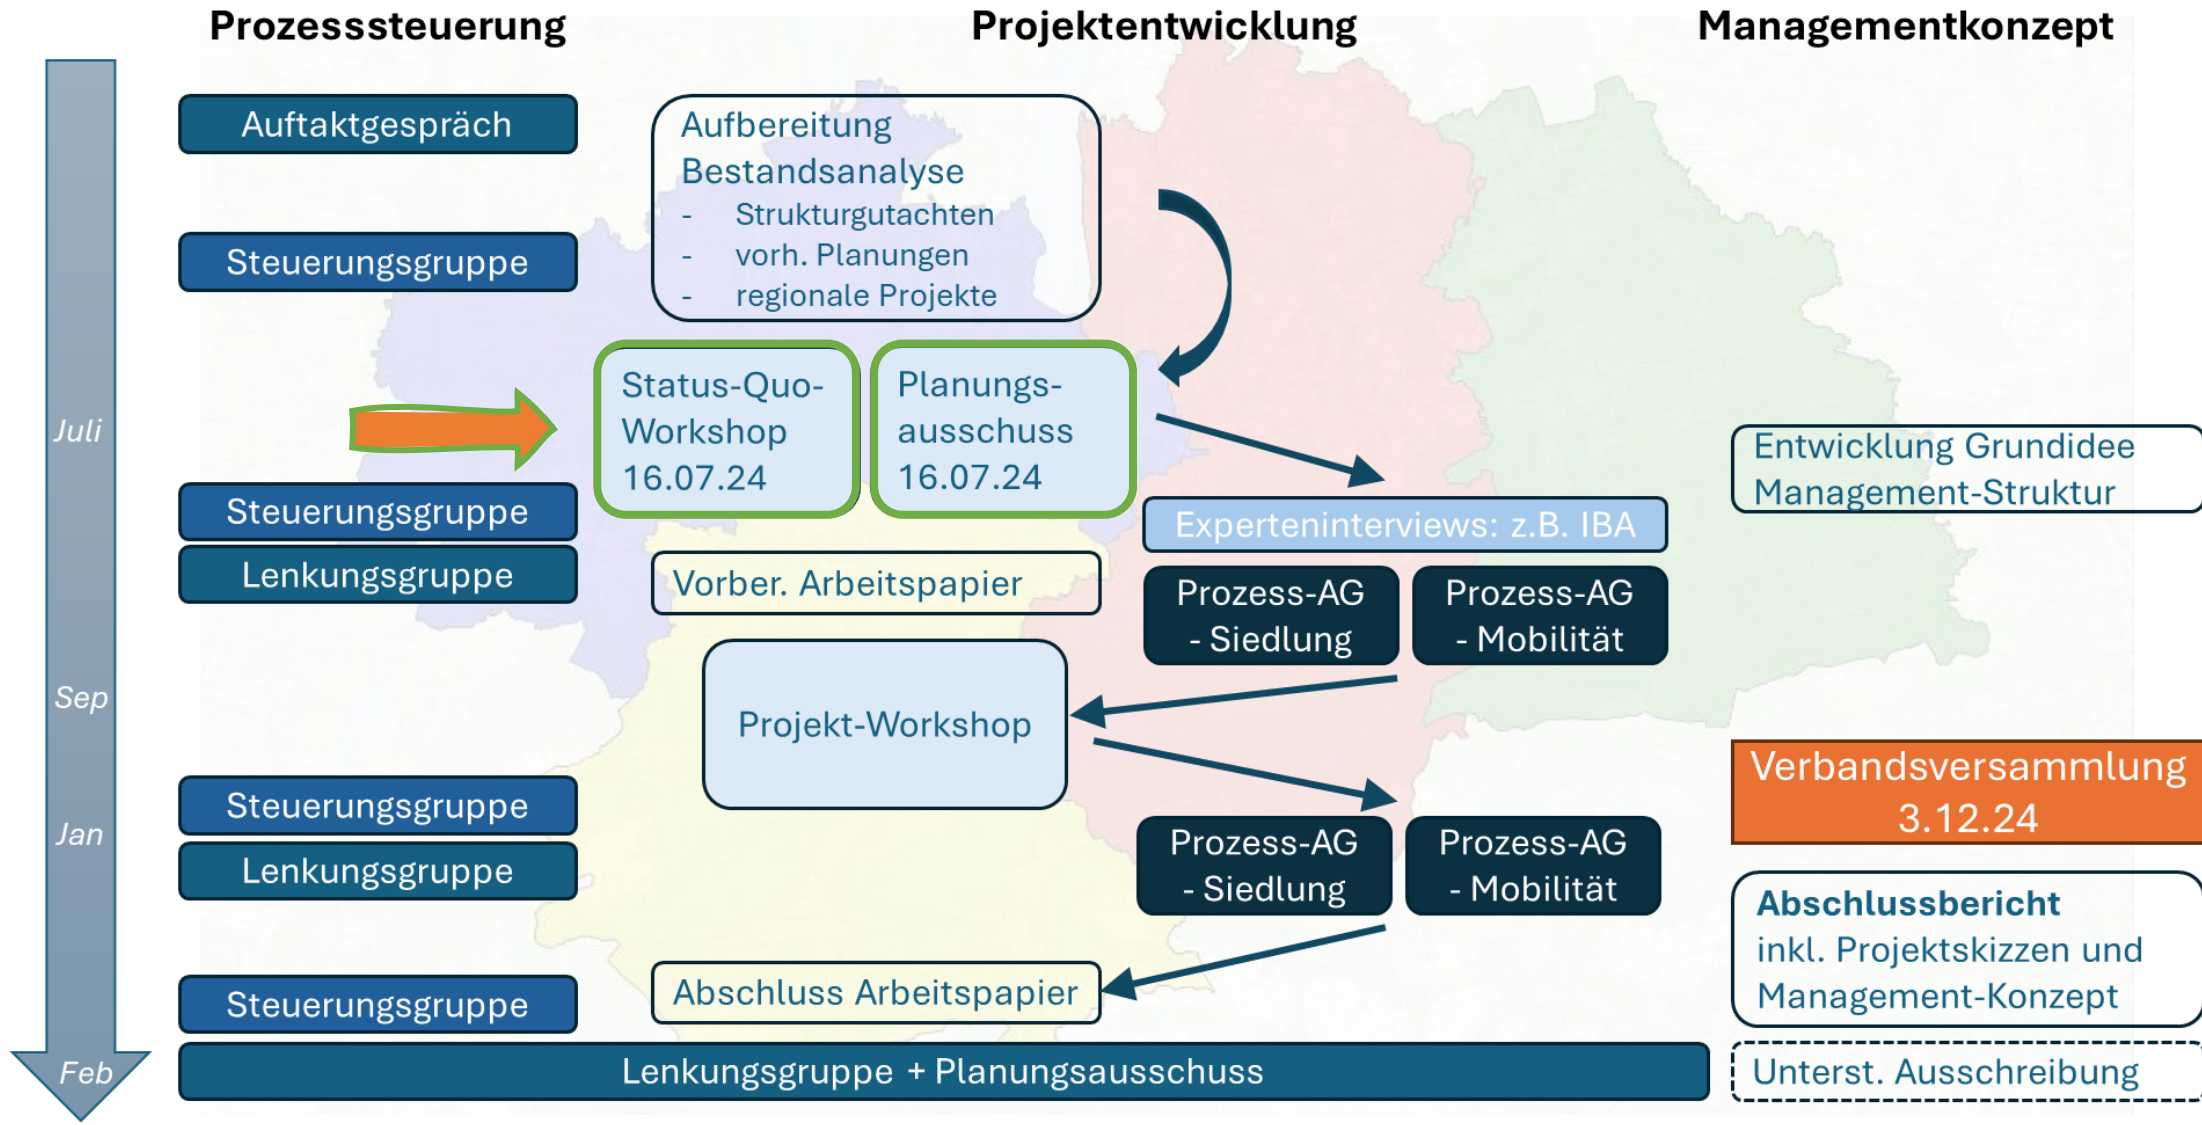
Prozesssteuerung

Projektentwicklung

Managementkonzept

Auftaktgespräch

Steuerungsgruppe

Aufbereitung Bestandsanalyse
- Strukturgutachten
- vorh. Planungen
- regionale Projekte

Juli

Status-Quo-Workshop 16.07.24

Planungsausschuss 16.07.24

Entwicklung Grundidee Management-Struktur

Steuerungsgruppe

Lenkungsgruppe

Experteninterviews: z.B. IBA

Vorber. Arbeitspapier

Prozess-AG - Siedlung

Prozess-AG - Mobilität

Sep

Projekt-Workshop

Verbandsversammlung 3.12.24

Steuerungsgruppe

Jan

Lenkungsgruppe

Prozess-AG - Siedlung

Prozess-AG - Mobilität

Abschlussbericht inkl. Projektskizzen und Management-Konzept

Steuerungsgruppe

Abschluss Arbeitspapier

Feb

Lenkungsgruppe + Planungsausschuss

Unterst. Ausschreibung